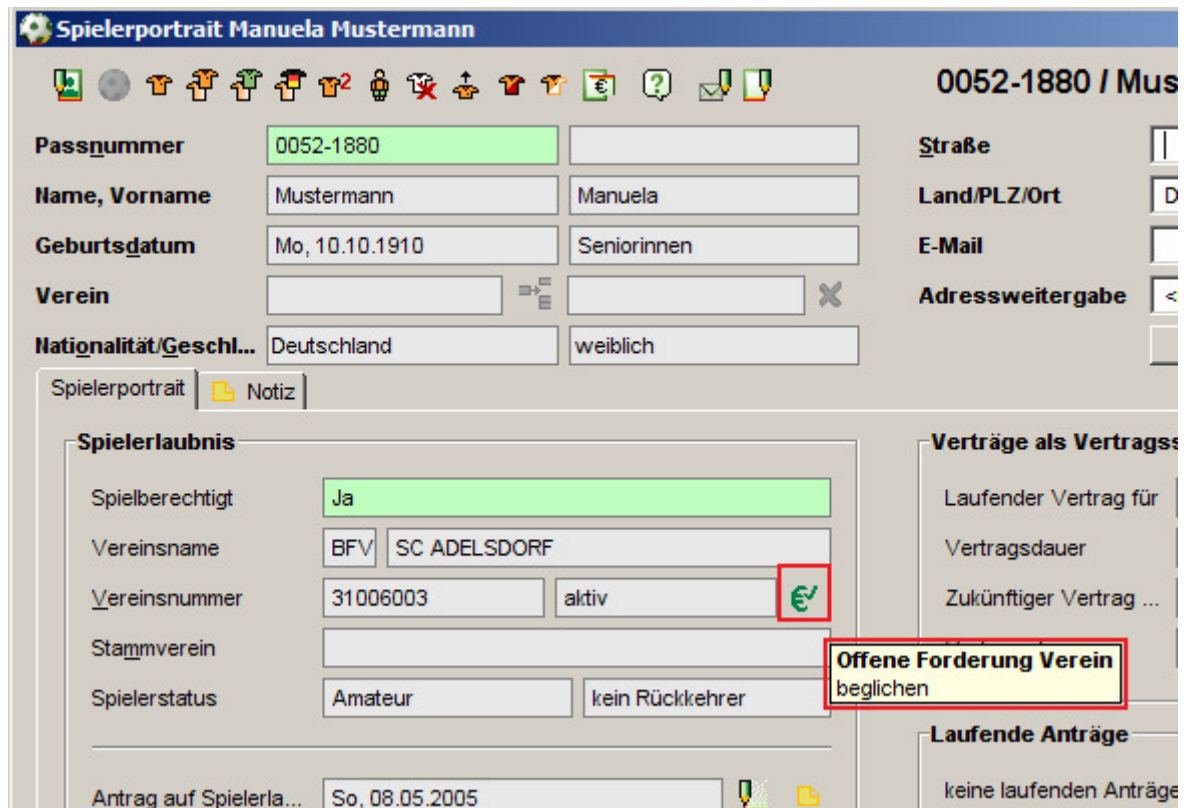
Spielerportrait Manuela Mustermann

0052-1880 / Mus

Passnummer | 0052-1880
Name, Vorname | Mustermann | Manuela
Geburtsdatum | Mo, 10.10.1910 | Seniorinnen
Verein
Nationalität/Geschl... | Deutschland | weiblich

Straße
Land/PLZ/Ort | D
E-Mail
Adressweitergabe | <

Spielerportrait | Notiz

Spielerlaubnis
Spielberechtigt | Ja
Vereinsname | BFV | SC ADELSDORF
Vereinsnummer | 31006003 | aktiv
Stammverein
Spielerstatus | Amateur | kein Rückkehrer

Offene Forderung Verein
beglichen

Antrag auf Spielerla... | So, 08.05.2005

Verträge als Vertragss
Laufender Vertrag für
Vertragsdauer
Zukünftiger Vertrag ...

Laufende Anträge
keine laufenden Anträge